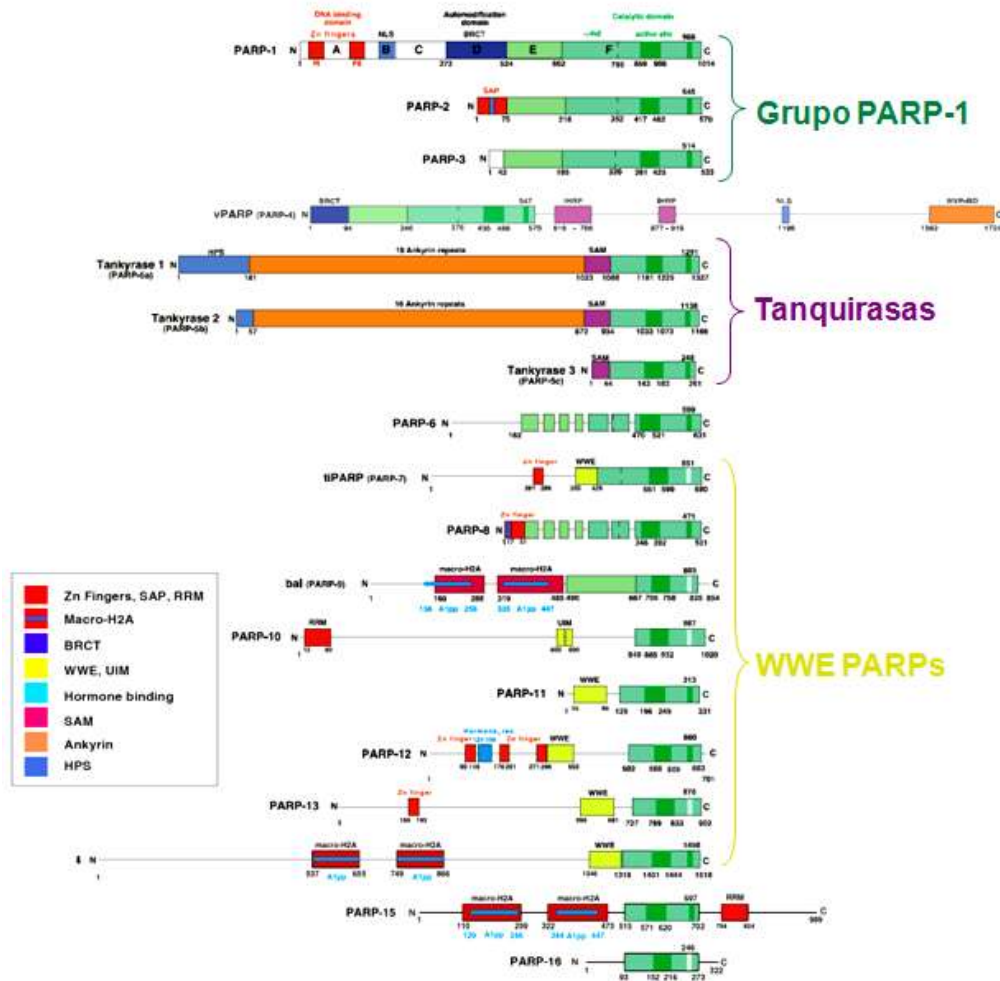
DNA binding domain
Zn fingers
Automodification domain
BRCT
Catalytic domain
active site
PARP-1 N FI FII A NLS B C D E F 988 C
1 273 524 662 780 859 908 1014

PARP-2 N SAP 545 C
1 75 218 252 417 463 570

PARP-3 N 514 C
1 42 185 239 281 425 533

Grupo PARP-1

vPARP (PARP-4) BRCT NLS
1 94 246 376 435 486 575 616 – 788 877 – 919 1196 1563 1701

Tankyrase 1 (PARP-5a) N HPS 18 Ankyrin repeats SAM 1291 C
1 181 1023 1088 1181 1225 1327

Tankyrase 2 (PARP-5b) N 16 Ankyrin repeats SAM 1136 C
1 57 872 934 1033 1073 1166

Tankyrase 3 (PARP-5c) N SAM 248 C
1 64 143 183 261

Tanquirasas

PARP-6 N 599 C
1 182 470 521 631

tiPARP (PARP-7) N Zn finger WWE 651 C
1 590

PARP-8 N Zn finger 471 C
1 346 392 531

bal (PARP-9) N macro-H2A macro-H2A 803 C
1 160 288 319 483 490 667 706 758 825 854
136 A1pp 259 325 A1pp 447

PARP-10 N RRM UIM 987 C
1 919 985 932 1025

PARP-11 N WWE 313 C
1 129 196 249 331

PARP-12 N Hormone_rec Zn finger Zn finger Zn finger WWE 660 C
1 582 701

PARP-13 N Zn finger WWE 870 C
1 727 789 833 902

N macro-H2A macro-H2A WWE 1498 C
1 537 655 749 866 1316 1431 1464 1518
A1pp A1pp

PARP-15 N macro-H2A macro-H2A RRM 697 C
110 299 322 473 515 571 620 702 959
129 A1pp 246 344 A1pp 447

PARP-16 N 246 C
1 93 152 216 273 322

WWE PARPs

Zn Fingers, SAP, RRM
Macro-H2A
BRCT
WWE, UIM
Hormone binding
SAM
Ankyrin
HPS